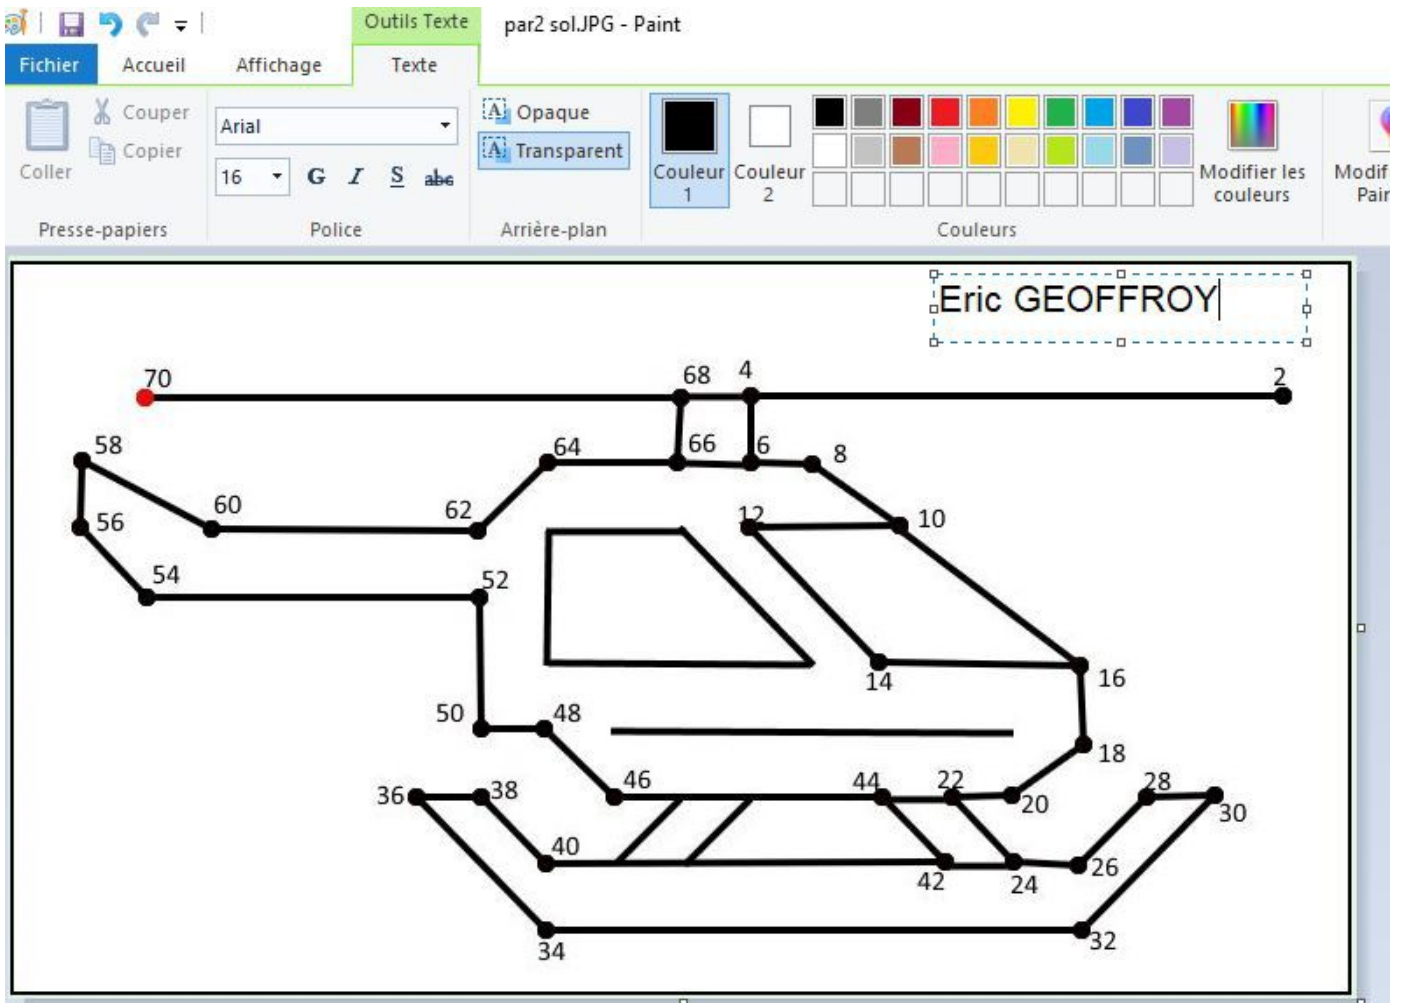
Outils Texte par2 sol.JPG - Paint

Fichier Accueil Affichage Texte

Coller Couper Copier
Presse-papiers

Arial
16 G I S abc
Police

Opaque
Transparent
Arrière-plan

Couleur 1 Couleur 2
Couleurs
Modifier les couleurs
Modif Pair

Eric GEOFFROY

70 68 4 2
58 64 66 6 8
60 62 12 10
56
54 52
14 16
50 48
18
36 38 46 44 22 20 28 30
40 26
42 24
34 32